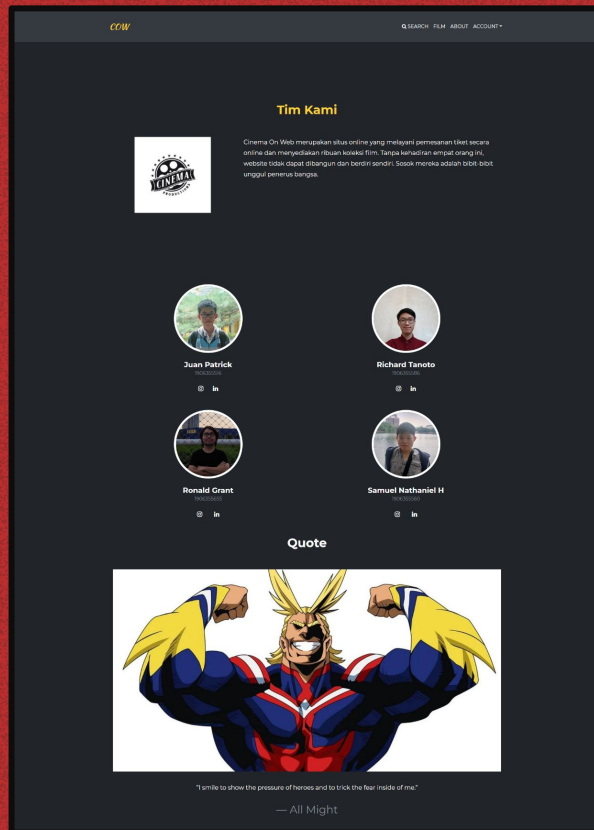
COW

SEARCH FILM ABOUT ACCOUNT

Tim Kami

CINEMA PRODUCTIONS

Cinema On Web merupakan situs online yang melayani pemesanan tiket secara online dan menyediakan ribuan koleksi film. Tanpa kehadiran empat orang ini, website tidak dapat dibangun dan berdiri sendiri. Sosok mereka adalah bibit-bibit unggul penerus bangsa.

Juan Patrick
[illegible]

Richard Tanoto
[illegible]

Ronald Grant
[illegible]

Samuel Nathaniel H
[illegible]

Quote

"I smile to show the pressure of heroes and to trick the fear inside of me."

— All Might